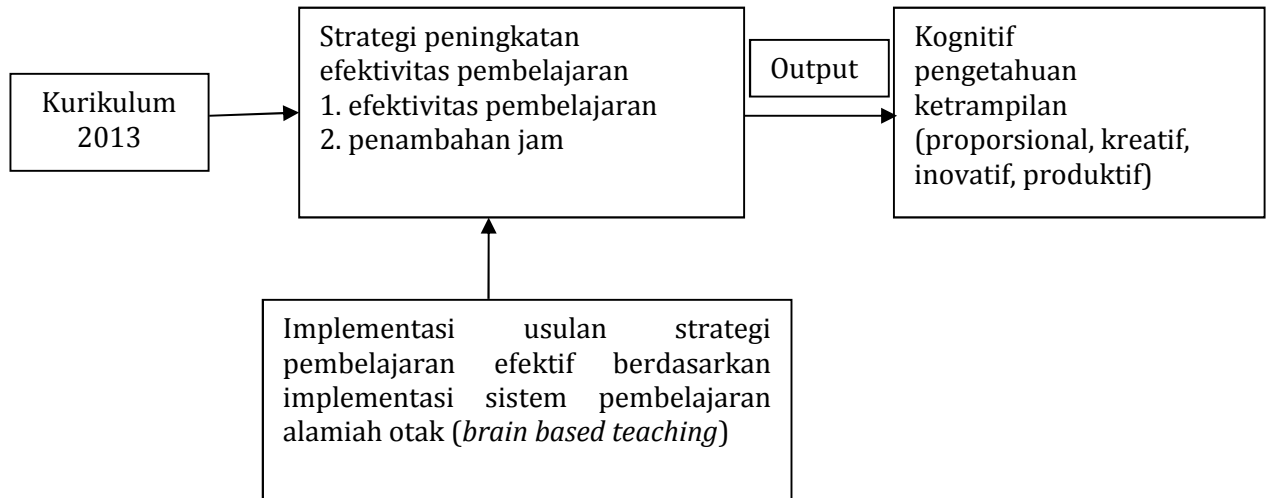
Kurikulum 2013

Strategi peningkatan efektivitas pembelajaran
1. efektivitas pembelajaran
2. penambahan jam

Output

Kognitif
pengetahuan
ketrampilan
(proporsional, kreatif, inovatif, produktif)

Implementasi usulan strategi pembelajaran efektif berdasarkan implementasi sistem pembelajaran alamiah otak (*brain based teaching*)